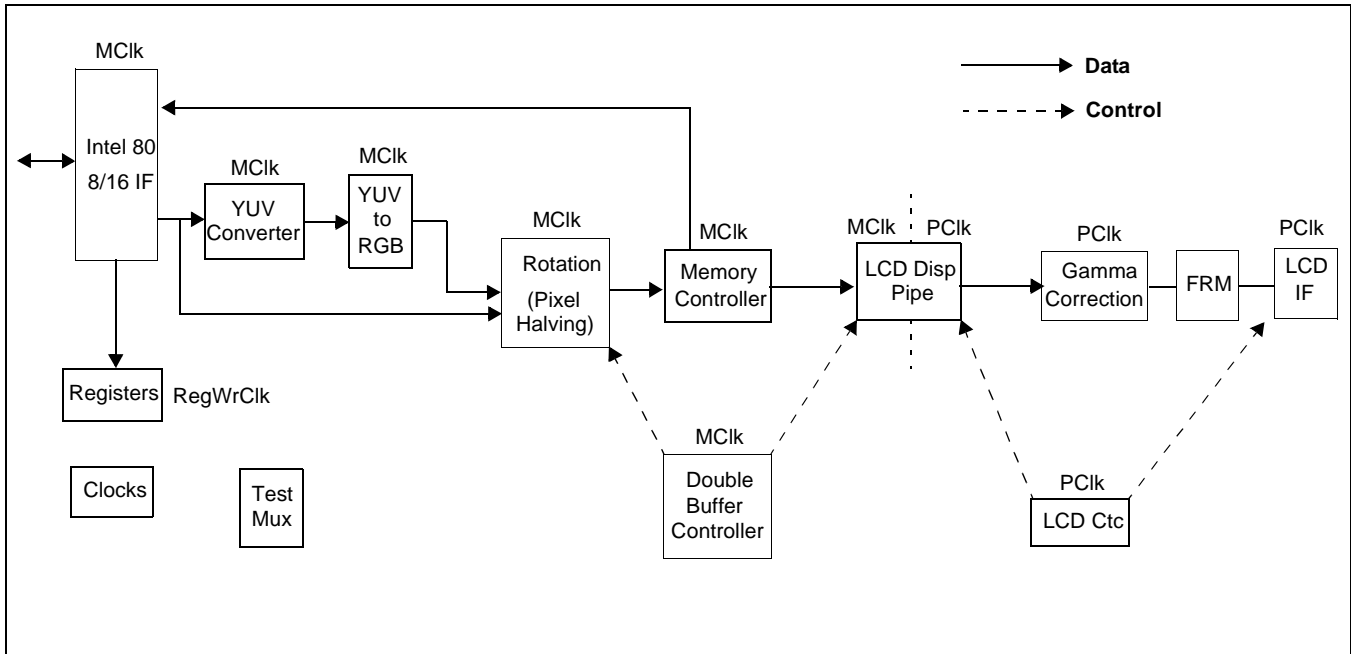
MClk

Intel 80
8/16 IF

Data

Control

MClk
YUV
Converter

MClk
YUV
to
RGB

MClk
Rotation
(Pixel
Halving)

MClk
Memory
Controller

MClk PClk
LCD Disp
Pipe

PClk
Gamma
Correction

FRM

PClk
LCD
IF

Registers RegWrClk

Clocks

Test
Mux

MClk
Double
Buffer
Controller

PClk
LCD Ctc